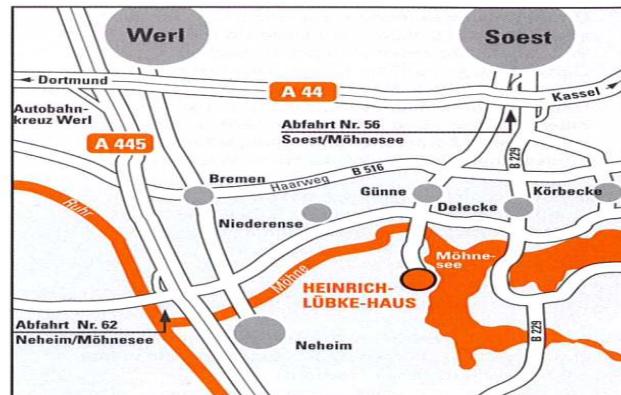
Werl
Soest
Dortmund
A 44
Kassel
Autobahnkreuz Werl
Abfahrt Nr. 56
Soest/Möhnesee
A 445
B 229
Bremen
Haarweg
B 516
Günne
Körbecke
Delecke
Niederense
Ruhr
Möhnesee
Möhne
HEINRICH-LÜBKE-HAUS
Abfahrt Nr. 62
Neheim/Möhnesee
Neheim
B 229